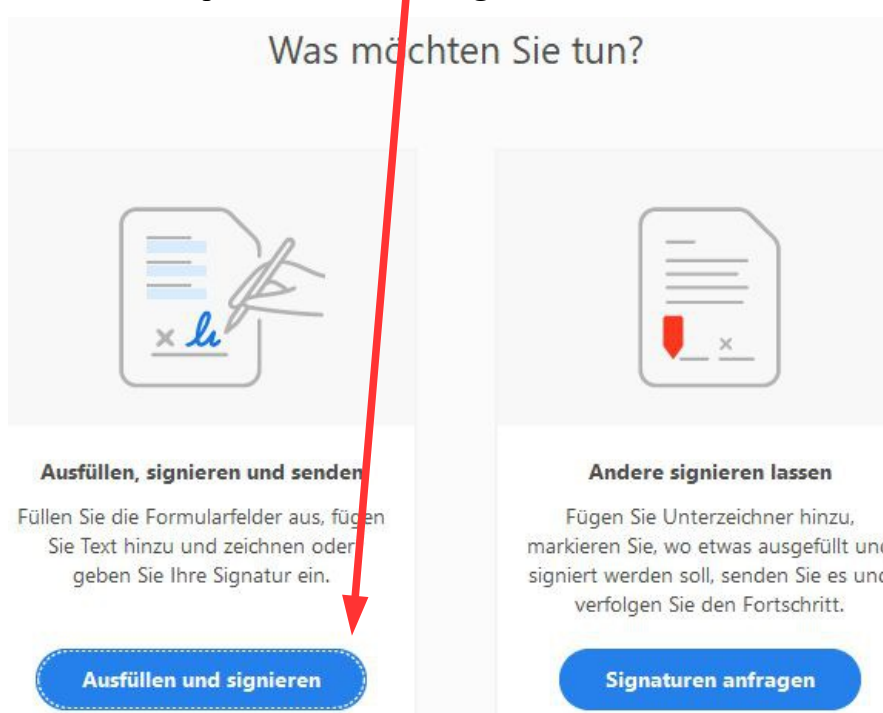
Was möchten Sie tun?

Ausfüllen, signieren und senden

Füllen Sie die Formularfelder aus, fügen Sie Text hinzu und zeichnen oder geben Sie Ihre Signatur ein.

Ausfüllen und signieren

Andere signieren lassen

Fügen Sie Unterzeichner hinzu, markieren Sie, wo etwas ausgefüllt und signiert werden soll, senden Sie es und verfolgen Sie den Fortschritt.

Signaturen anfragen